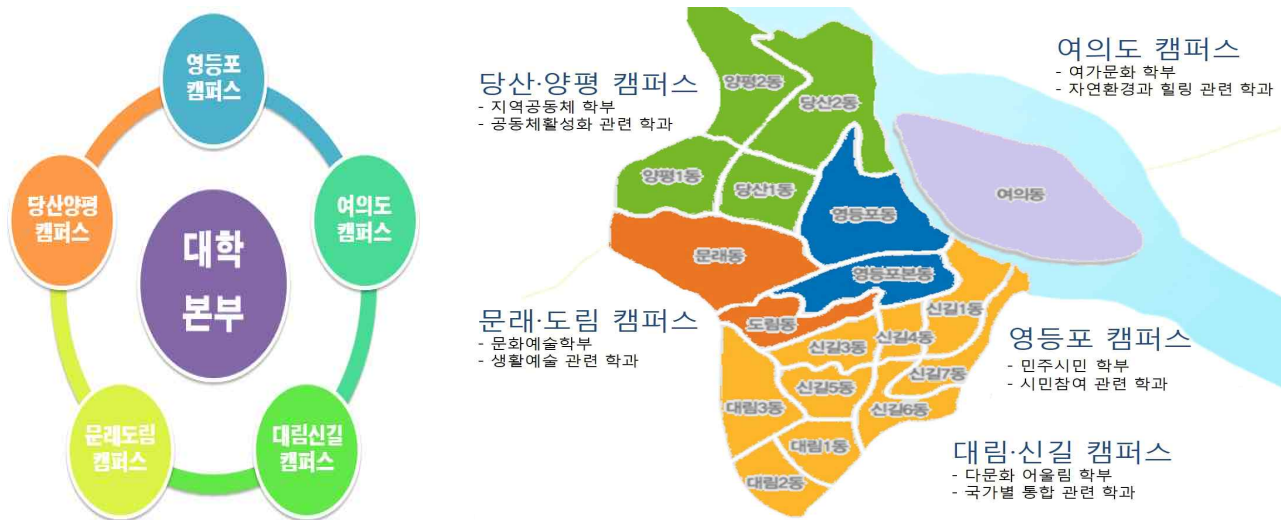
영등포
캠퍼스

당산양평
캠퍼스

대학
본부

여의도
캠퍼스

문래도림
캠퍼스

대림신길
캠퍼스

당산·양평 캠퍼스
- 지역공동체 학부
- 공동체활성화 관련 학과

여의도 캠퍼스
- 여가문화 학부
- 자연환경과 힐링 관련 학과

양평2동
당산2동
양평1동
당산1동
영등포동
여의동
문래동
영등포본동
도림동
신길1동
신길3동
신길4동
신길5동
신길7동
대림3동
신길6동
대림1동
대림2동

문래·도림 캠퍼스
- 문화예술학부
- 생활예술 관련 학과

영등포 캠퍼스
- 민주시민 학부
- 시민참여 관련 학과

대림·신길 캠퍼스
- 다문화 어울림 학부
- 국가별 통합 관련 학과